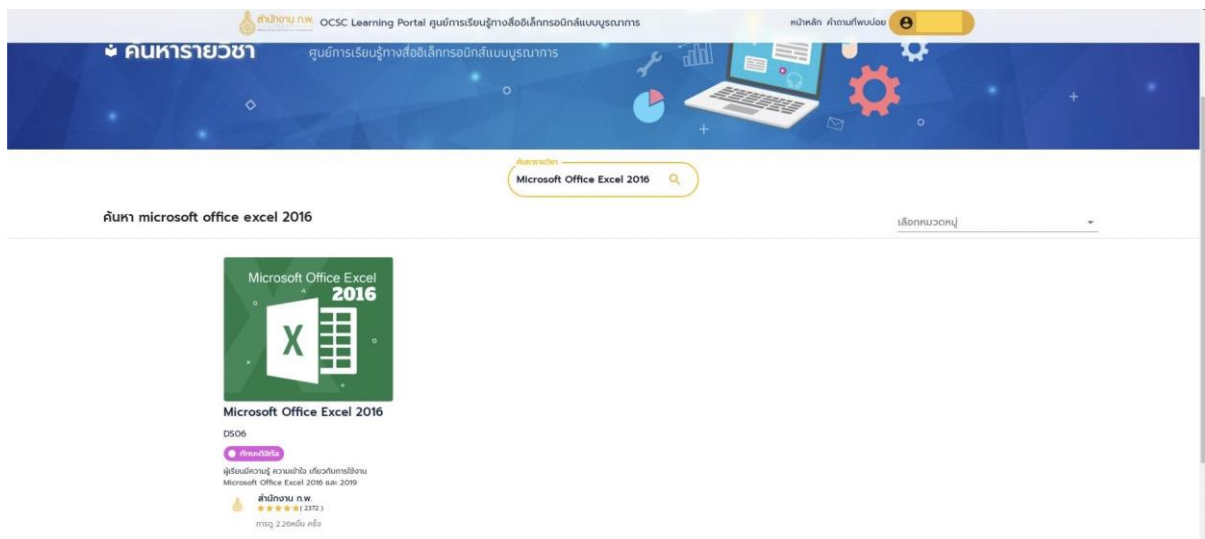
สำนักงาน ก.พ. OCSC Learning Portal ศูนย์การเรียนรู้ทางสื่ออิเล็กทรอนิกส์แบบบูรณาการ

หน้าหลัก คำถามที่พบบ่อย

ค้นหารายวิชา

ศูนย์การเรียนรู้ทางสื่ออิเล็กทรอนิกส์แบบบูรณาการ

ค้นหารายวิชา

Microsoft Office Excel 2016

ค้นหา microsoft office excel 2016

เลือกหมวดหมู่

Microsoft Office Excel 2016

Microsoft Office Excel 2016

DS06

ทักษะดิจิทัล

ผู้เรียนมีความรู้ ความเข้าใจ เกี่ยวกับการใช้งาน Microsoft Office Excel 2016 และ 2019

สำนักงาน ก.พ.

★★★★★ ( 2372 )

การดู 2.26หมื่น ครั้ง